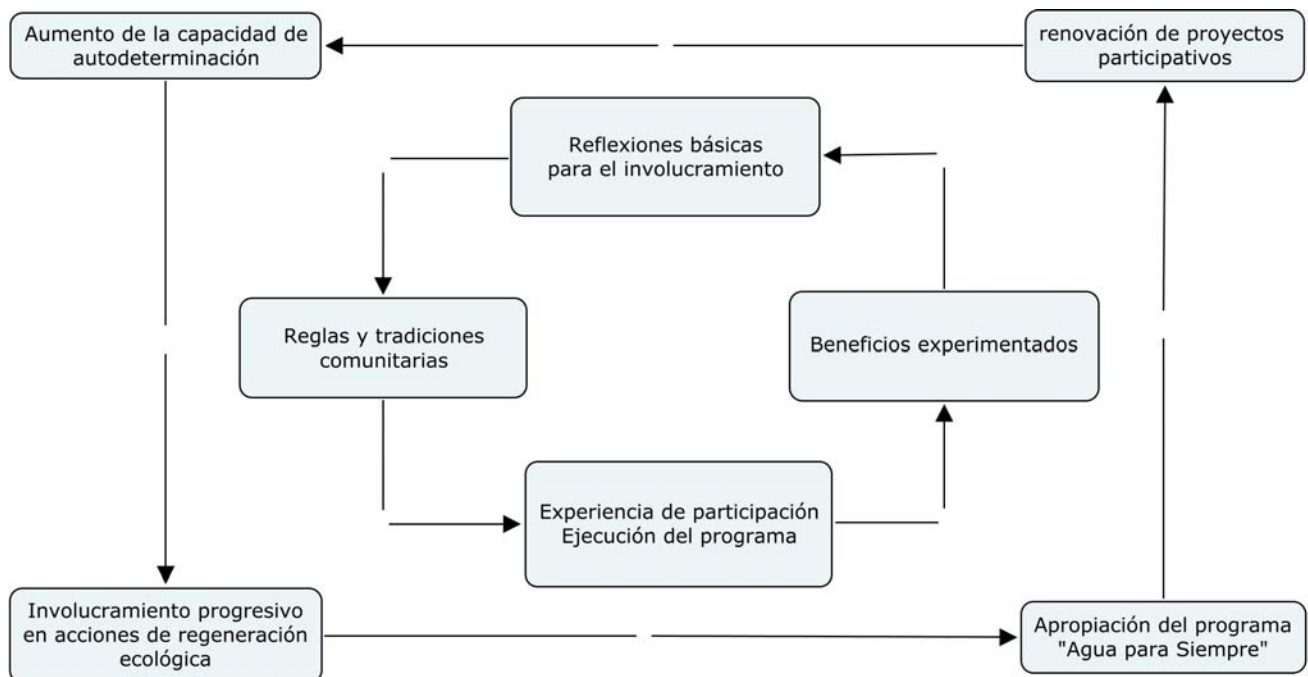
Aumento de la capacidad de autodeterminación

renovación de proyectos participativos

Reflexiones básicas para el involucramiento

Reglas y tradiciones comunitarias

Beneficios experimentados

Experiencia de participación Ejecución del programa

Involucramiento progresivo en acciones de regeneración ecológica

Apropiación del programa "Agua para Siempre"